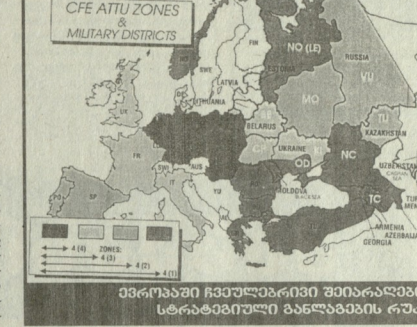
CFE ATTU ZONES
&
MILITARY DISTRICTS

FIN
NO (LE)
RUSSIA
SWE
LATVIA
LITHUANIA
MO
VU
BELARUS
UKRAINE
KAZAKHSTAN
FR
OD
NC
UZBEKISTAN
MOLDOVA
TC
SP
YU
ARMENIA
AZERBAIJAN
GEORGIA

4 (4)
ZONES:
4 (3)
4 (2)
4 (1)

ევროპაში ჩვეულებრივი შეიარაღებ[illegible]
სტრატეგიული განლაგების რუ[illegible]